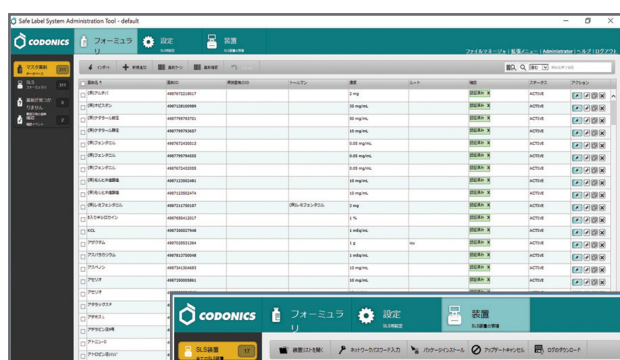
Safe Label System Administration Tool - default

CODONICS フォーミュラリ 設定 SLS設定 装置 SLS装置の管理

ファイルマネージャ | 拡張メニュー | Administrator | ヘルプ | ログアウト

マスタ薬剤 データベース

SLS (ステーション)

薬剤が見つかりません

インポート 新規追加 薬剤コピー 薬剤確定

全て

| 薬剤名 | 薬剤ID | 表示名 | トールマン | 濃度 | ルート | 確認 | ステータス | アクション |
|---|---|---|---|---|---|---|---|---|
| (局)アトロピン | 4987672218817 | | | 2 mg | | 認証済み | ACTIVE | |
| (局)ロピスタン | 4987128100989 | | | 10 mg/mL | | 認証済み | ACTIVE | |
| (局)ケタラール筋注 | 4987796763731 | | | 50 mg/mL | | 認証済み | ACTIVE | |
| (局)ケタラール静注 | 4987796763657 | | | 10 mg/mL | | 認証済み | ACTIVE | |
| (局)フェンタニル | 4987672430012 | | | 0.05 mg/mL | | 認証済み | ACTIVE | |
| (局)フェンタニル | 4987796764455 | | | 0.05 mg/mL | | 認証済み | ACTIVE | |
| (局)フェンタニル | 4987672432535 | | | 0.05 mg/mL | | 認証済み | ACTIVE | |
| (局)モルヒネ塩酸塩 | 4987123002461 | | | 10 mg/mL | | 認証済み | ACTIVE | |
| (局)モルヒネ塩酸塩 | 4987123002474 | | | 10 mg/mL | | 認証済み | ACTIVE | |
| (局)レミフェンタニル | 4987231750167 | | (局)レミフェンタニル | 2 mg | | 認証済み | ACTIVE | |
| 1%キシロカイン | 4987650412017 | | | 1 % | | 認証済み | ACTIVE | |
| KCL | 4987300027448 | | | 1 mEq/mL | | 認証済み | ACTIVE | |
| アクプラ | 4987028551364 | | | 1 g | iso | 認証済み | ACTIVE | |
| アスパラカリウム | 4987817700048 | | | 1 mEq/mL | | 認証済み | ACTIVE | |
| アスペノン | 4987341304693 | | | 10 mg/mL | | 認証済み | ACTIVE | |
| アセリオ | 4987350005881 | | | 10 mg/mL | | 認証済み | ACTIVE | |
| アセリオ | | | | | | | | |
| アタラックスP | | | | | | | | |
| アデホス | | | | | | | | |
| アデホスロ注 | | | | | | | | |
| アトロピン | | | | | | | | |
| アトロピン硫酸 | | | | | | | | |

CODONICS フォーミュラリ 設定 SLS設定 装置 SLS装置の管理

SLS装置 17

装置リストを開く ネットワークパスワード入力 パッケージインストール アップデートキャンセル ログのダウンロード